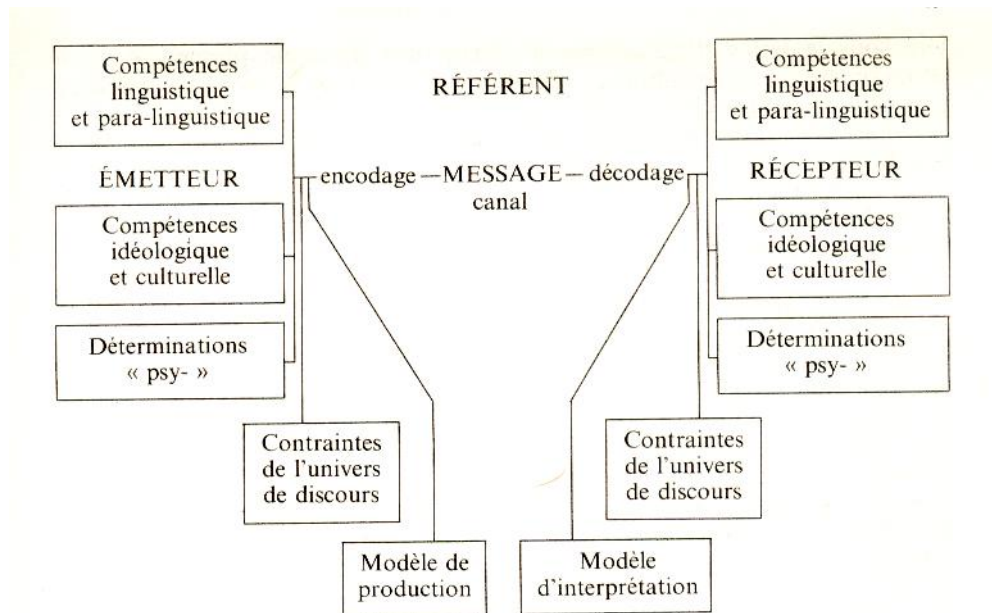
Compétences linguistique et para-linguistique

RÉFÉRENT

Compétences linguistique et para-linguistique

ÉMETTEUR

encodage — MESSAGE — décodage
canal

RÉCEPTEUR

Compétences idéologique et culturelle

Compétences idéologique et culturelle

Déterminations « psy- »

Déterminations « psy- »

Contraintes de l'univers de discours

Contraintes de l'univers de discours

Modèle de production

Modèle d'interprétation